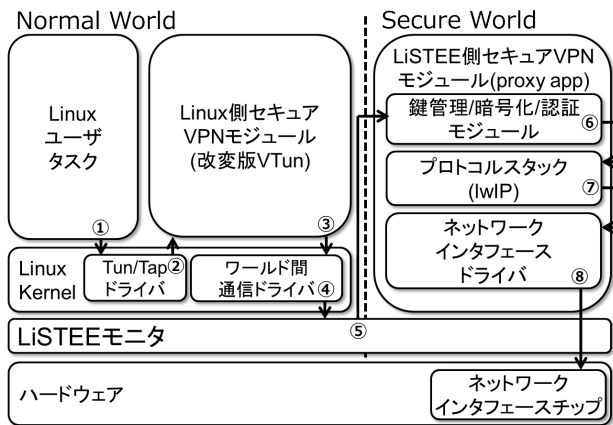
Normal World

Secure World

Linux ユーザ タスク

Linux側セキュア VPNモジュール (改変版VTun)

LiSTEE側セキュアVPN モジュール(proxy app)

鍵管理/暗号化/認証 モジュール ⑥

プロトコルスタック (lwIP) ⑦

ネットワーク インタフェース ドライバ ⑧

①

③

Linux Kernel

Tun/Tap② ドライバ

ワールド間 通信ドライバ④

⑤

LiSTEEモニタ

ハードウェア

ネットワーク インタフェースチップ